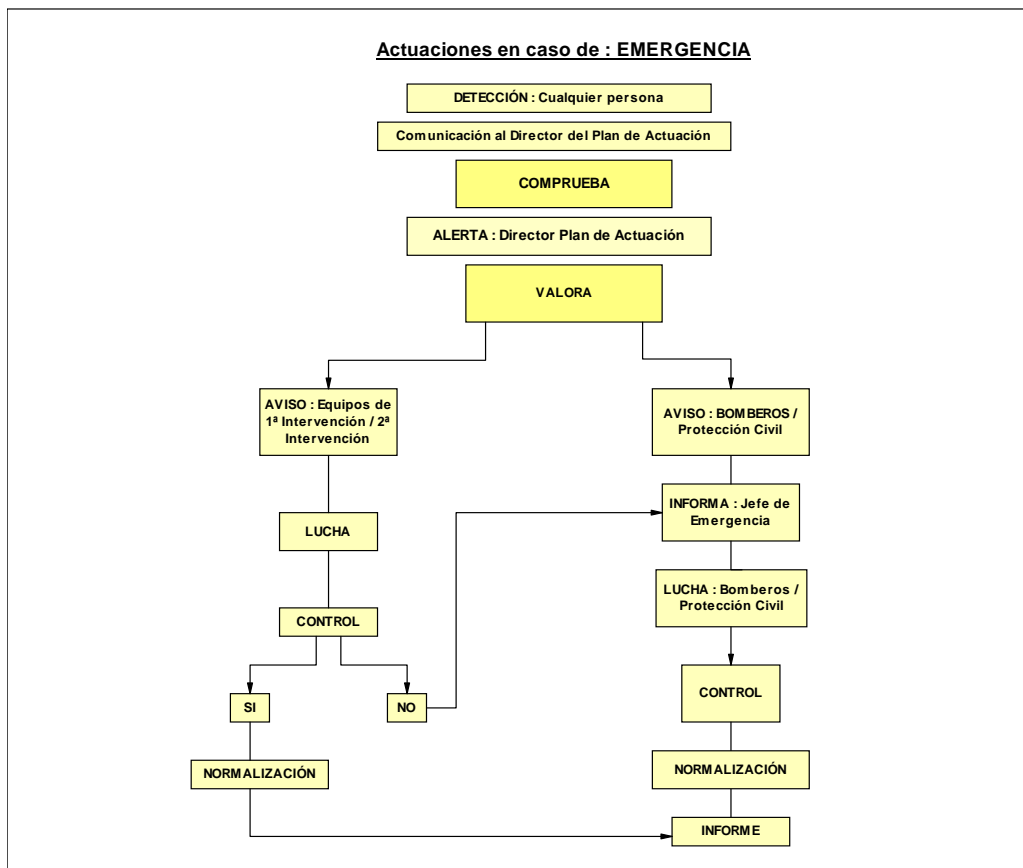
Actuaciones en caso de : EMERGENCIA

DETECCIÓN : Cualquier persona

Comunicación al Director del Plan de Actuación

COMPRUEBA

ALERTA : Director Plan de Actuación

VALORA

AVISO : Equipos de 1ª Intervención / 2ª Intervención

LUCHA

CONTROL

SI

NO

NORMALIZACIÓN

AVISO : BOMBEROS / Protección Civil

INFORMA : Jefe de Emergencia

LUCHA : Bomberos / Protección Civil

CONTROL

NORMALIZACIÓN

INFORME